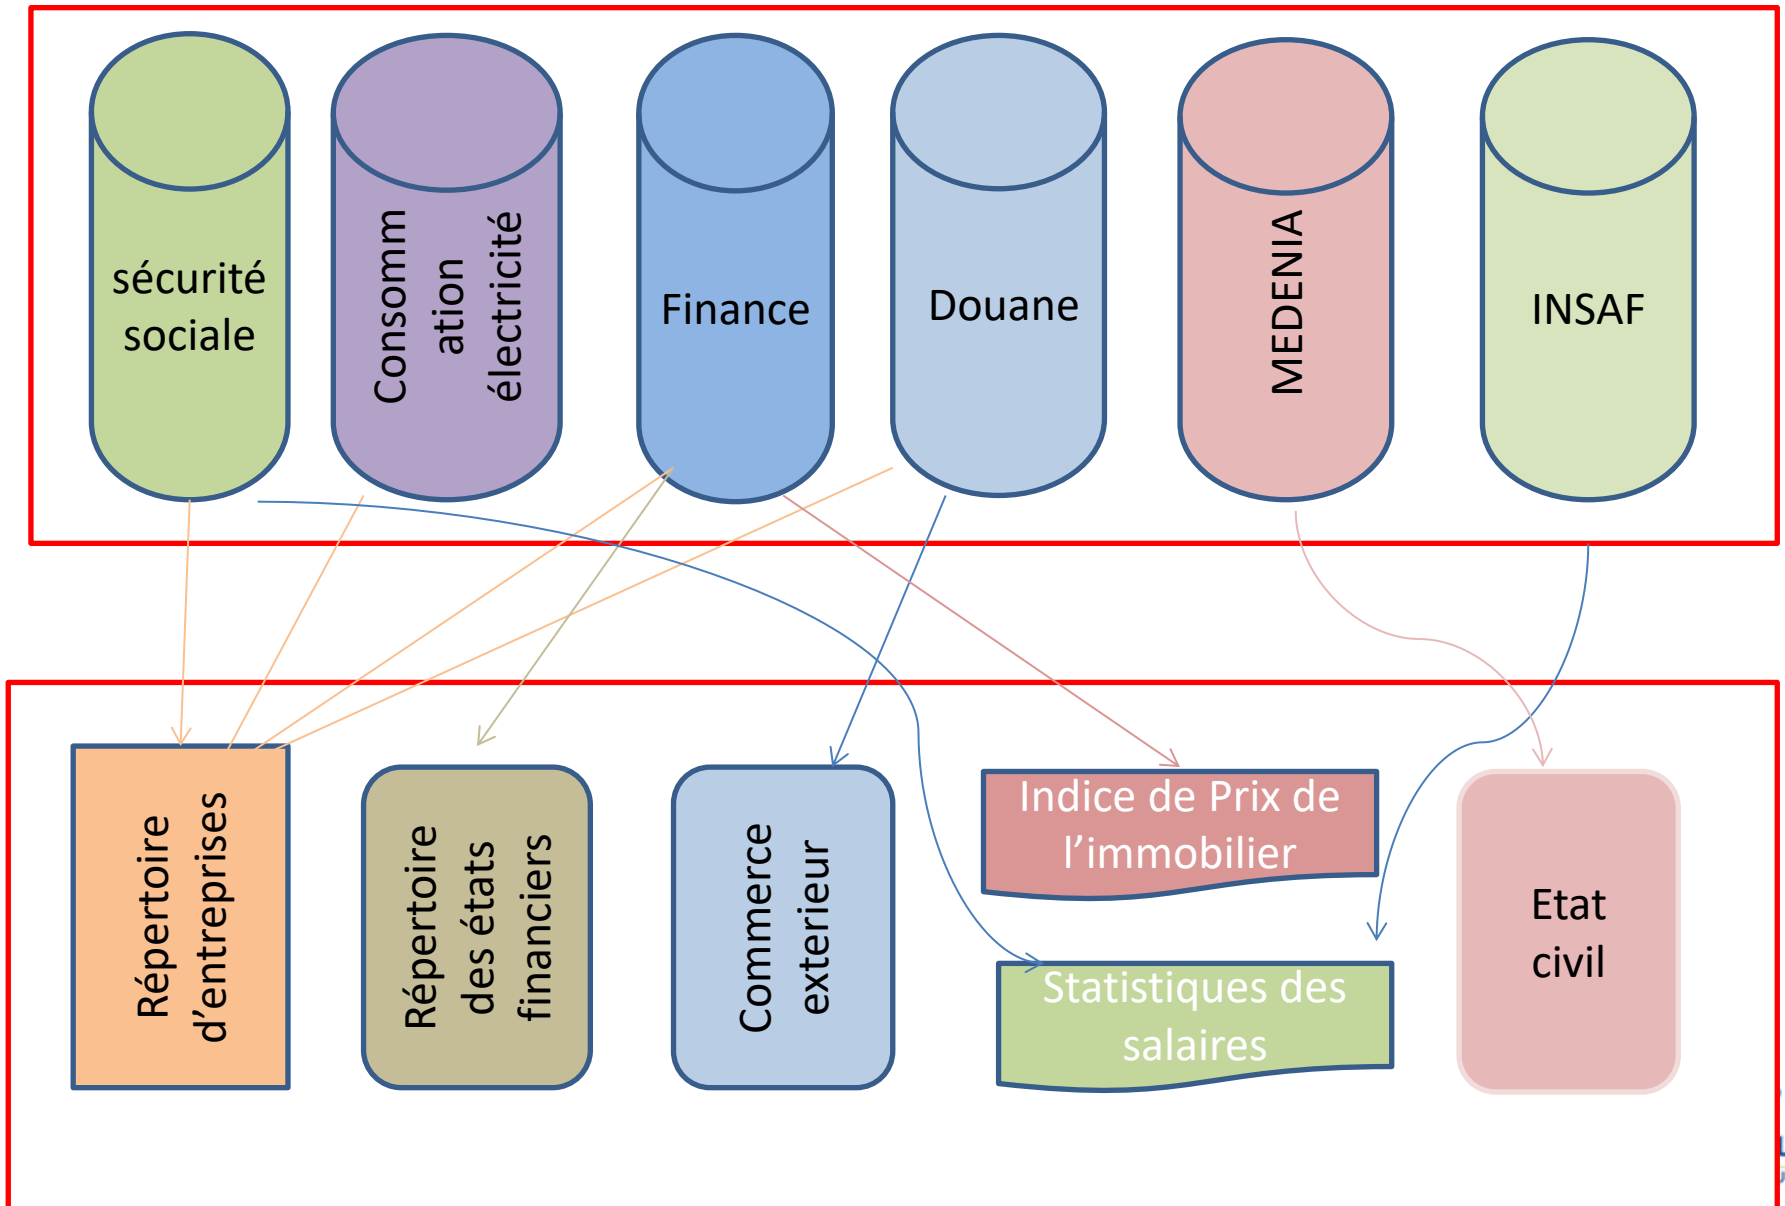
sécurité sociale

Consommation électricité

Finance

Douane

MEDENIA

INSAF

Répertoire d'entreprises

Répertoire des états financiers

Commerce exterieur

Indice de Prix de l'immobilier

Statistiques des salaires

Etat civil